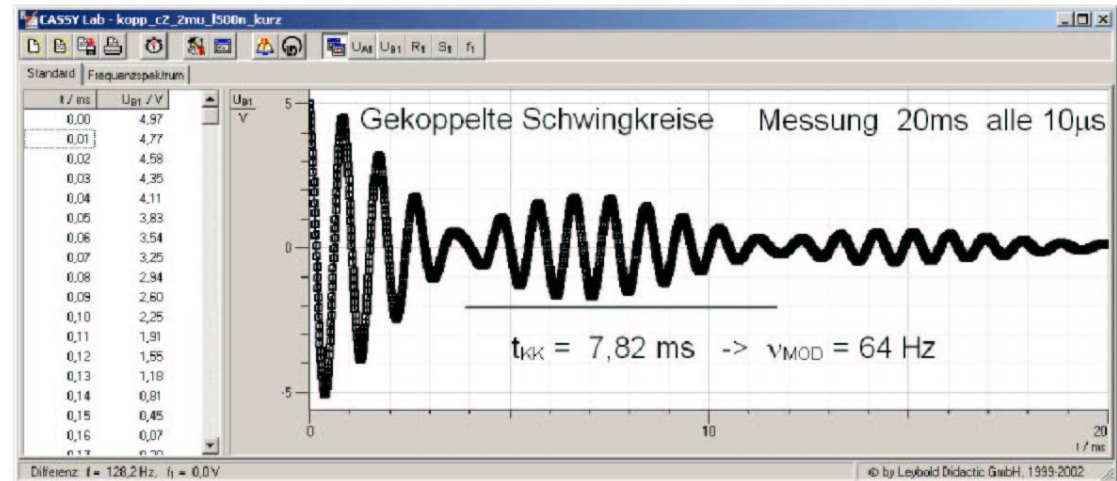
CASSY Lab - kopp_c2_2mu_l500n_kurz

$U_{A1}$ $U_{B1}$ $R_1$ $S_1$ $f_1$

Standard | Frequenzspektrum

| t / ms | $U_{B1}$ / V |
|---|---|
| 0,00 | 4,97 |
| 0,01 | 4,77 |
| 0,02 | 4,58 |
| 0,03 | 4,35 |
| 0,04 | 4,11 |
| 0,05 | 3,83 |
| 0,06 | 3,54 |
| 0,07 | 3,25 |
| 0,08 | 2,94 |
| 0,09 | 2,60 |
| 0,10 | 2,25 |
| 0,11 | 1,91 |
| 0,12 | 1,55 |
| 0,13 | 1,18 |
| 0,14 | 0,81 |
| 0,15 | 0,45 |
| 0,16 | 0,07 |
| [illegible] | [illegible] |

$U_{B1}$ / V

5

0

-5

Gekoppelte Schwingkreise Messung 20ms alle 10µs

$t_{KK}$ = 7,82 ms -> $\nu_{MOD}$ = 64 Hz

0 10 20 t / ms

Differenz: f = 128,2 Hz, $f_1$ = 0,0 V

© by Leybold Didactic GmbH, 1999-2002